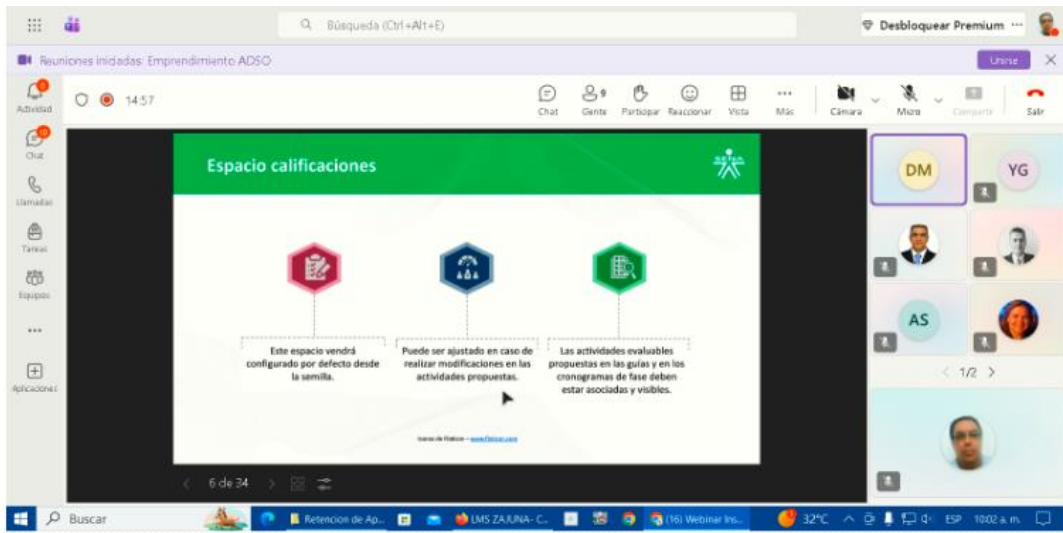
Búsqueda (Ctrl+Alt+E)

Desbloquear Premium ···

Reuniones iniciadas: Emprendimiento ADSO

Unirse

Actividad

Chat

Llamadas

Tareas

Equipos

···

Aplicaciones

14:57

Chat

Gente

Participar

Reaccionar

Vista

Más

Cámara

Micro

Compartir

Salir

Espacio calificaciones

Este espacio vendrá configurado por defecto desde la semilla.

Puede ser ajustado en caso de realizar modificaciones en las actividades propuestas.

Las actividades evaluables propuestas en las guías y en los cronogramas de fase deben estar asociadas y visibles.

Iconos de Flaticon – www.flaticon.com

6 de 34

DM

YG

AS

1/2

Buscar

Retencion de Ap...

LMS ZAJUNA - C...

(16) Webinar Ins...

32°C

ESP

10:02 a. m.